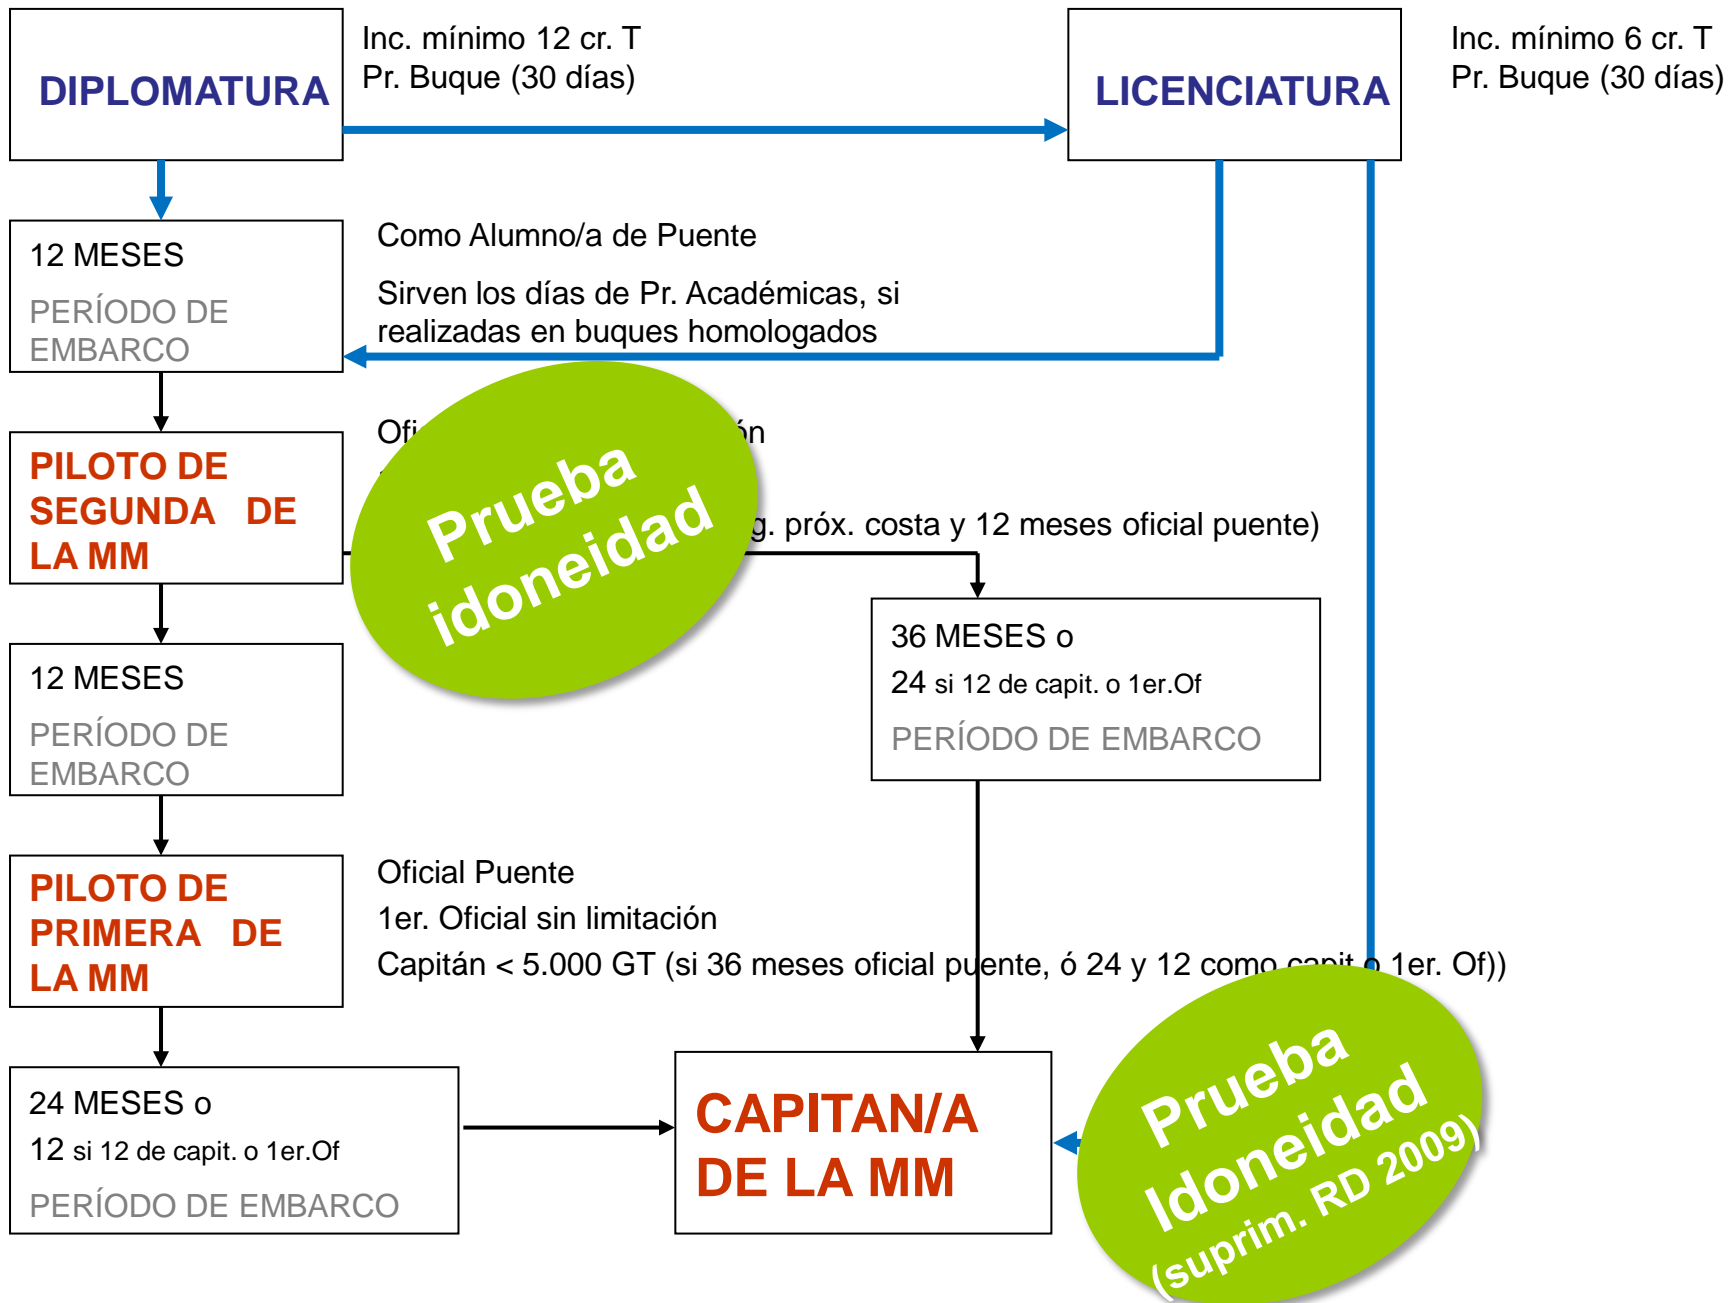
DIPLOMATURA

Inc. mínimo 12 cr. T
Pr. Buque (30 días)

LICENCIATURA

Inc. mínimo 6 cr. T
Pr. Buque (30 días)

12 MESES
PERÍODO DE EMBARCO

Como Alumno/a de Puente

Sirven los días de Pr. Académicas, si realizadas en buques homologados

PILOTO DE SEGUNDA DE LA MM

Ofi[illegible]ón

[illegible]g. próx. costa y 12 meses oficial puente)

Prueba idoneidad

36 MESES o
24 si 12 de capit. o 1er.Of
PERÍODO DE EMBARCO

12 MESES
PERÍODO DE EMBARCO

PILOTO DE PRIMERA DE LA MM

Oficial Puente
1er. Oficial sin limitación
Capitán < 5.000 GT (si 36 meses oficial puente, ó 24 y 12 como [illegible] 1er. Of))

24 MESES o
12 si 12 de capit. o 1er.Of
PERÍODO DE EMBARCO

CAPITAN/A DE LA MM

Prueba Idoneidad (suprim. RD 2009)